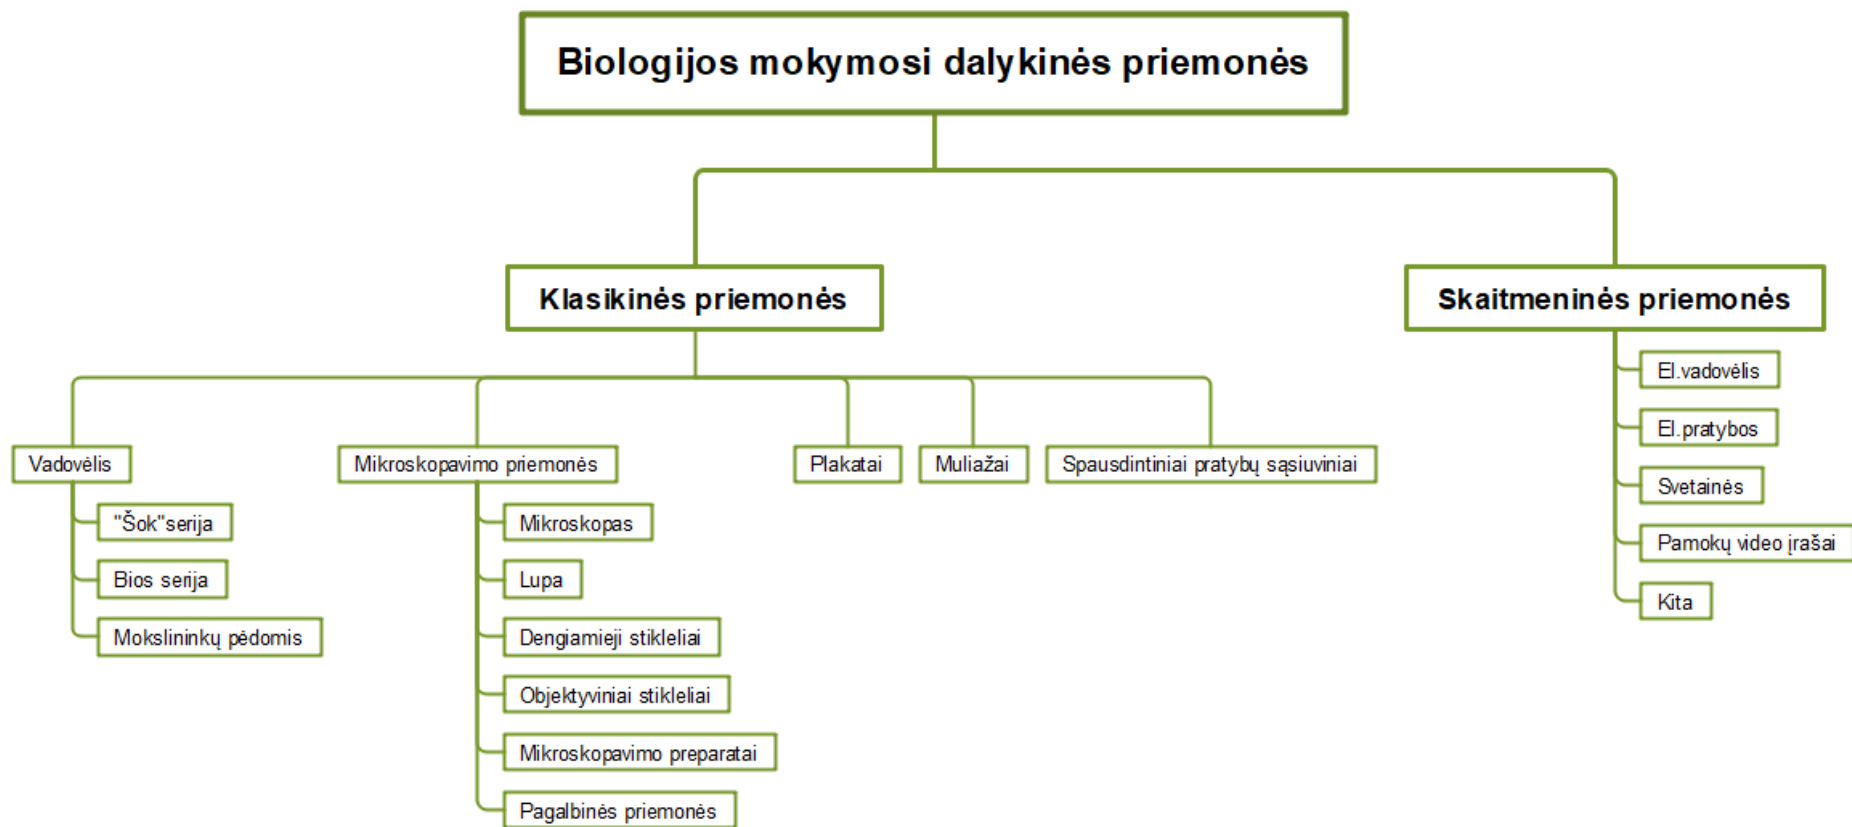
Biologijos mokymosi dalykinės priemonės

Klasikinės priemonės

Skaitmeninės priemonės

Vadovėlis

"Šok"serija

Bios serija

Mokslininkų pėdomis

Mikroskopavimo priemonės

Mikroskopas

Lupa

Dengiamieji stikleliai

Objektyviniai stikleliai

Mikroskopavimo preparatai

Pagalbinės priemonės

Plakatai

Muliažai

Spausdintiniai pratybų sąsiuviniai

El.vadovėlis

El.pratybos

Svetainės

Pamokų video įrašai

Kita